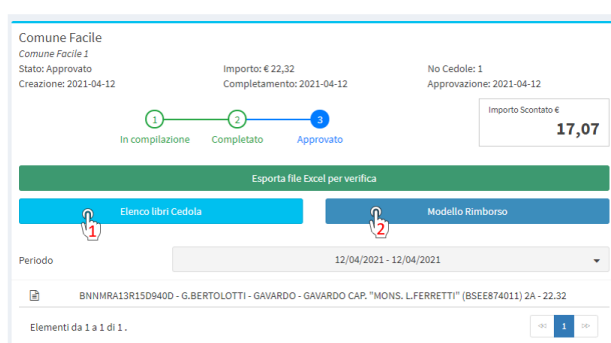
Comune Facile
Comune Facile 1
Stato: Approvato
Creazione: 2021-04-12

Importo: € 22,32
Completamento: 2021-04-12

No Cedole: 1
Approvazione: 2021-04-12

1 In compilazione
2 Completato
3 Approvato

Importo Scontato €
17,07

Esporta file Excel per verifica

Elenco libri Cedola
1

Modello Rimborso
2

Periodo
12/04/2021 - 12/04/2021

BNNMRA13R15D940D - G.BERTOLOTTI - GAVARDO - GAVARDO CAP. "MONS. L.FERRETTI" (BSEE874011) 2A - 22.32

Elementi da 1 a 1 di 1 .

1